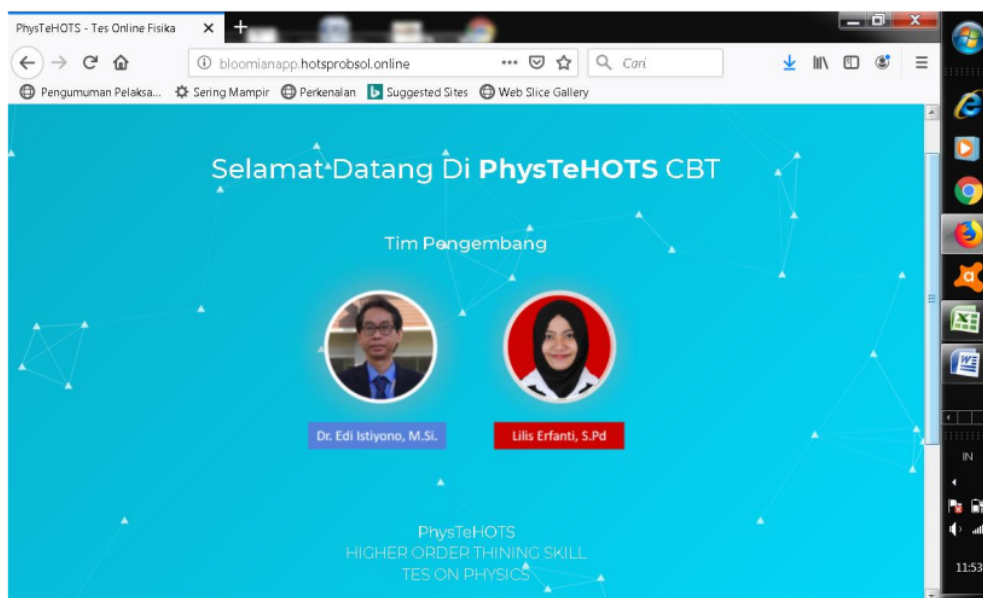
PhysTeHOTS - Tes Online Fisika

bloomianapp.hotsprobsol.online

Cari

Pengumuman Pelaksa... Sering Mampir Perkenalan Suggested Sites Web Slice Gallery

Selamat Datang Di **PhysTeHOTS** CBT

Tim Pengembang

Dr. Edi Istiyono, M.Si.

Lilis Erfanti, S.Pd

PhysTeHOTS
HIGHER ORDER THINING SKILL
TES ON PHYSICS

IN

11:53